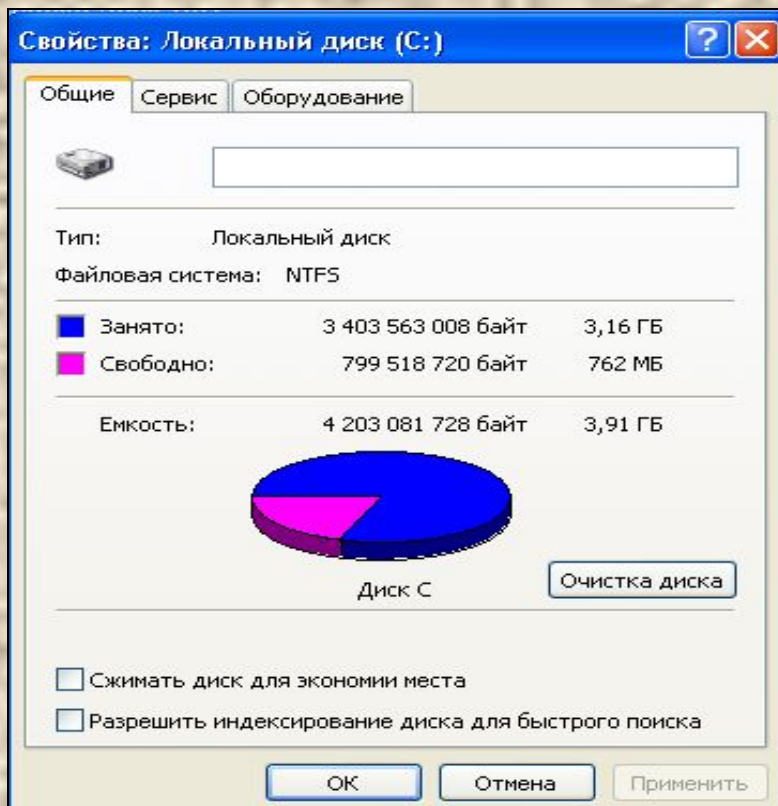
Свойства: Локальный диск (C:)

Общие | Сервис | Оборудование

Тип: Локальный диск

Файловая система: NTFS

| | | |
|---|---|---|
| Занято: | 3 403 563 008 байт | 3,16 ГБ |
| Свободно: | 799 518 720 байт | 762 МБ |
| Емкость: | 4 203 081 728 байт | 3,91 ГБ |

Диск C

Очистка диска

Сжимать диск для экономии места

Разрешить индексирование диска для быстрого поиска

OK | Отмена | Применить